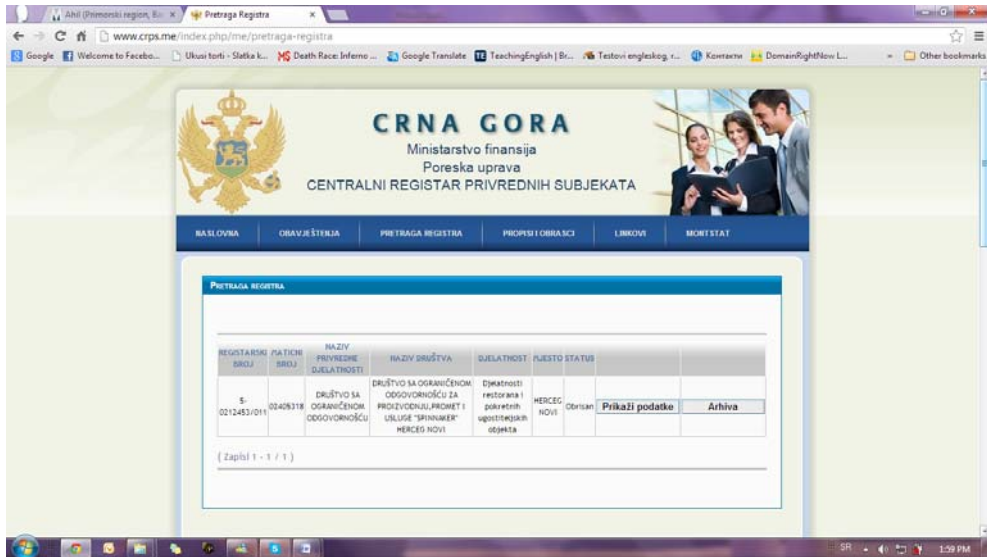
Ahil (Primorski region, Ba × Pretraga Registra ×

www.crps.me/index.php/me/pretraga-registra

Google Welcome to Facebo... Ukusi torti - Slatka k... Death Race: Inferno ... Google Translate TeachingEnglish | Br... Testovi engleskog, r... Контакти DomainRightNow L... Other bookmarks

CRNA GORA
Ministarstvo finansija
Poreska uprava
CENTRALNI REGISTAR PRIVREDNIH SUBJEKATA

NASLOVNA OBAVJEŠTENJA PRETRAGA REGISTRA PROPISI I OBRASCI LINKOVI MONTSTAT

PRETRAGA REGISTRA

| REGISTARSKI BROJ | MATIČNI BROJ | NAZIV PRIVREDNE DJELATNOSTI | NAZIV DRUŠTVA | DJELATNOST | MJESTO | STATUS | | |
|---|---|---|---|---|---|---|---|---|
| 5-0212453/011 | 02405318 | DRUŠTVO SA OGRANIČENOM ODGOVORNOŠĆU | DRUŠTVO SA OGRANIČENOM ODGOVORNOŠĆU ZA PROIZVODNJU,PROMET I USLUGE "SPINNAKER" HERCEG NOVI | Djelatnosti restorana i pokretnih ugostiteljskih objekata | HERCEG NOVI | Obrisan | Prikaži podatke | Arhiva |

( Zapisi 1 - 1 / 1 )

SR 1:59 PM